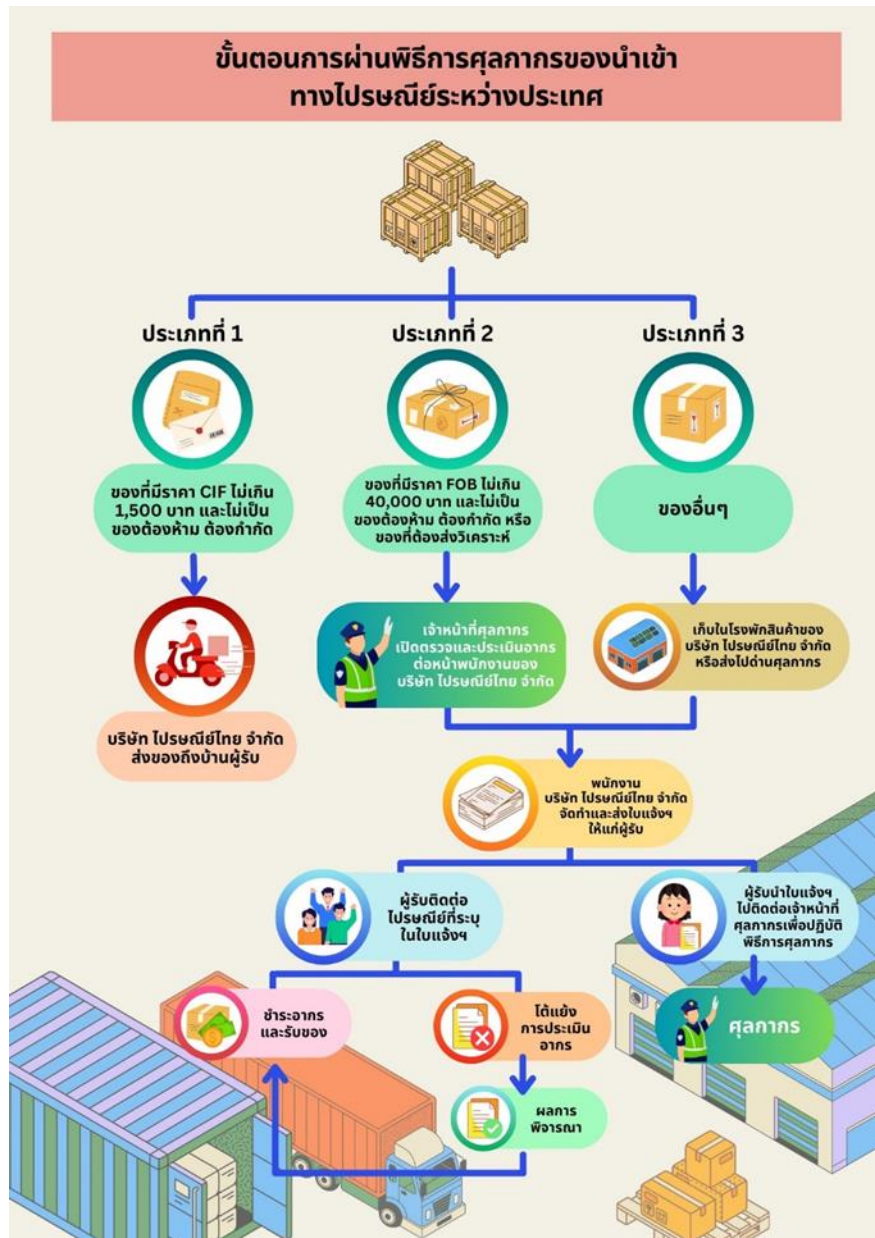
ขั้นตอนการผ่านพิธีการศุลกากรของนำเข้า ทางไปรษณีย์ระหว่างประเทศ

ประเภทที่ 1

ของที่มีราคา CIF ไม่เกิน 1,500 บาท และไม่เป็นของต้องห้าม ต้องกำกัด

บริษัท ไปรษณีย์ไทย จำกัด ส่งของถึงบ้านผู้รับ

ประเภทที่ 2

ของที่มีราคา FOB ไม่เกิน 40,000 บาท และไม่เป็นของต้องห้าม ต้องกำกัด หรือของที่ต้องส่งวิเคราะห์

เจ้าหน้าที่ศุลกากร เปิดตรวจและประเมินอากร ต่อหน้าพนักงานของ บริษัท ไปรษณีย์ไทย จำกัด

ประเภทที่ 3

ของอื่นๆ

เก็บในโรงพักสินค้าของ บริษัท ไปรษณีย์ไทย จำกัด หรือส่งไปด่านศุลกากร

พนักงาน บริษัท ไปรษณีย์ไทย จำกัด จัดทำและส่งใบแจ้งฯ ให้แก่ผู้รับ

ผู้รับติดต่อ ไปรษณีย์ที่ระบุ ในใบแจ้งฯ

ชำระอากร และรับของ

โต้แย้ง การประเมิน อากร

ผลการ พิจารณา

ผู้รับนำใบแจ้งฯ ไปติดต่อเจ้าหน้าที่ ศุลกากรเพื่อปฏิบัติ พิธีการศุลกากร

ศุลกากร